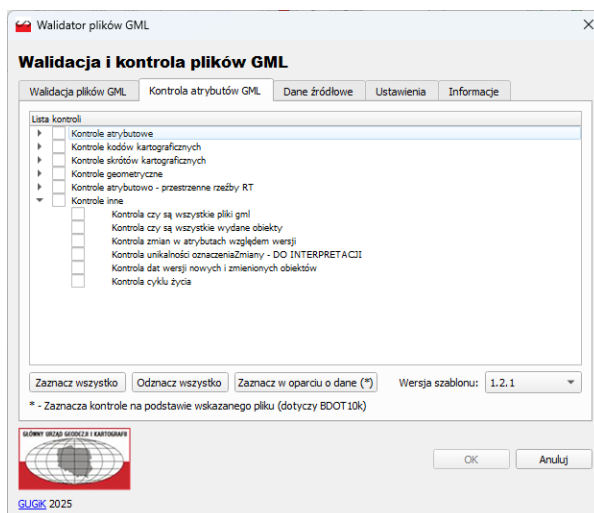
Walidator plików GML

Walidacja i kontrola plików GML

Walidacja plików GML | Kontrola atrybutów GML | Dane źródłowe | Ustawienia | Informacje

Lista kontroli

Kontrole atrybutowe
Kontrole kodów kartograficznych
Kontrole skrótów kartograficznych
Kontrole geometryczne
Kontrole atrybutowo - przestrzenne rzeźby RT
Kontrole inne
Kontrola czy są wszystkie pliki gml
Kontrola czy są wszystkie wydane obiekty
Kontrola zmian w atrybutach względem wersji
Kontrola unikalności oznaczeniaZmiany - DO INTERPRETACJI
Kontrola dat wersji nowych i zmienionych obiektów
Kontrola cyklu życia

Zaznacz wszystko | Odznacz wszystko | Zaznacz w oparciu o dane (*) | Wersja szablonu: 1.2.1

* - Zaznacza kontrole na podstawie wskazanego pliku (dotyczy BDOT10k)

GŁÓWNY URZĄD GEODEZJI I KARTOGRAFII

OK | Anuluj

GUGIK 2025